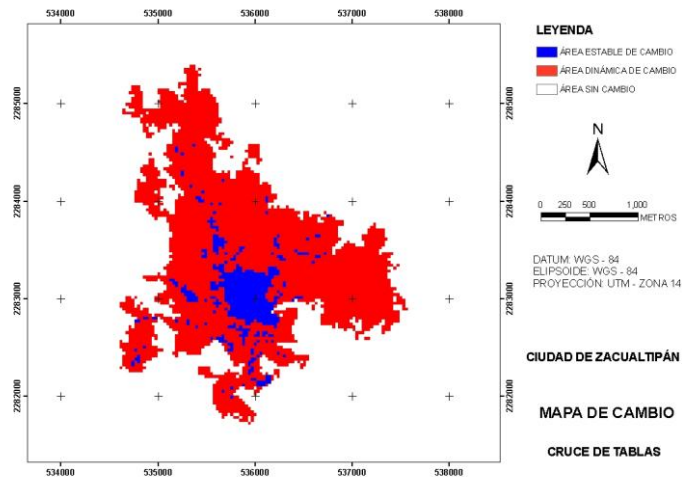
534000 535000 536000 537000 538000

2285000
2284000
2283000
2282000

2285000
2284000
2283000
2282000

534000 535000 536000 537000 538000

LEYENDA

ÁREA ESTABLE DE CAMBIO

ÁREA DINÁMICA DE CAMBIO

ÁREA SIN CAMBIO

N

0 250 500 1,000
METROS

DATUM: WGS - 84
ELIPSOIDE: WGS - 84
PROYECCIÓN: UTM - ZONA 14

CIUDAD DE ZACUALTIPÁN

MAPA DE CAMBIO

CRUCE DE TABLAS